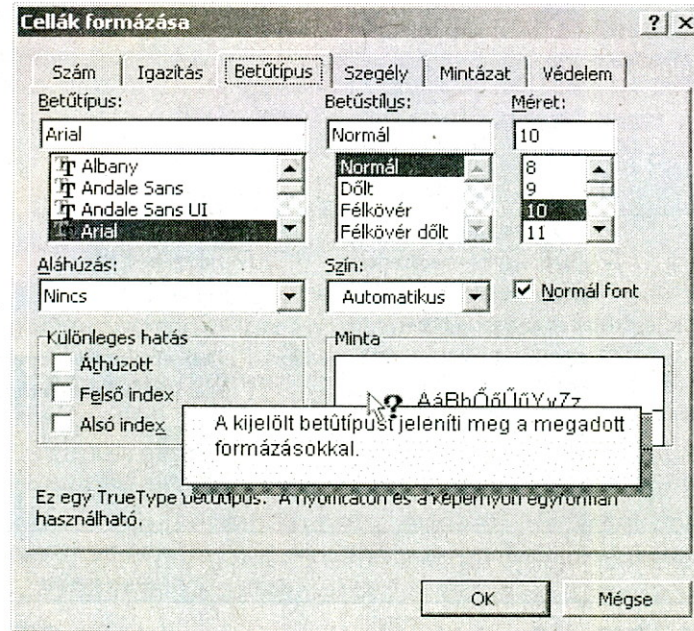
Cellák formázása

? X

Szám | Igazítás | Betűtípus | Szegély | Mintázat | Védelem

Betűtípus:

Arial

Albany
Andale Sans
Andale Sans UI
Arial

Betűstílus:

Normál

Normál
Dőlt
Félkövér
Félkövér dőlt

Méret:

10

8
9
10
11

Aláhúzás:

Nincs

Szín:

Automatikus

Normál font

Különleges hatás

Áthúzott

Felső index

Alsó index

Minta

AáBbŐőÜűYyZz

A kijelölt betűtípust jeleníti meg a megadott formázásokkal.

Ez egy TrueType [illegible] A nyomtatón és a képernyőn egyformán használható.

OK

Mégse